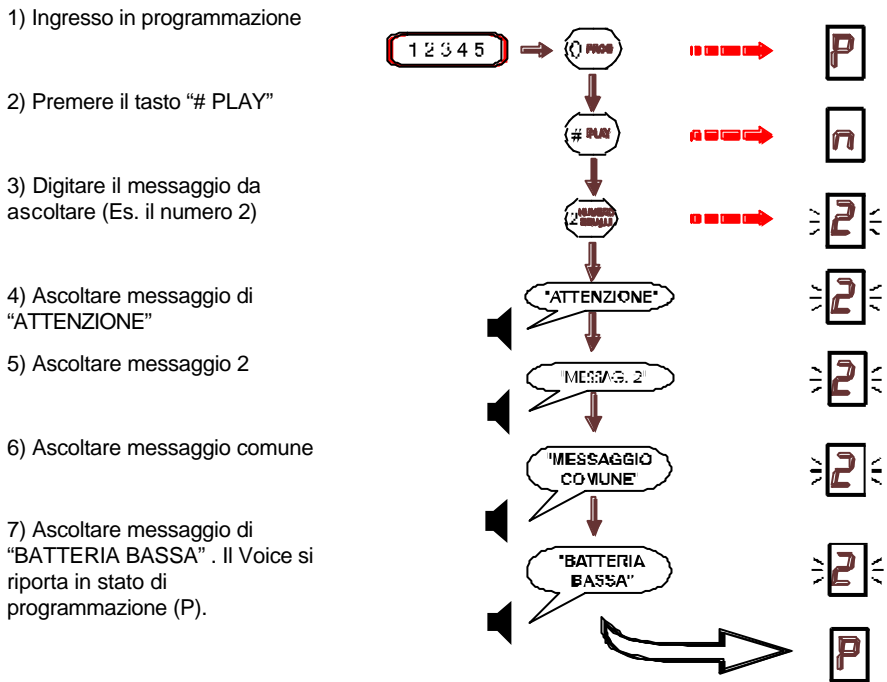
1) Ingresso in programmazione

2) Premere il tasto "# PLAY"

3) Digitare il messaggio da ascoltare (Es. il numero 2)

4) Ascoltare messaggio di "ATTENZIONE"

5) Ascoltare messaggio 2

6) Ascoltare messaggio comune

7) Ascoltare messaggio di "BATTERIA BASSA" . Il Voice si riporta in stato di programmazione (P).

12345

0 PROG

P

# PLAY

n

2 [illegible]

2

"ATTENZIONE"

2

"MESSAG. 2"

2

"MESSAGGIO COMUNE"

2

"BATTERIA BASSA"

2

P